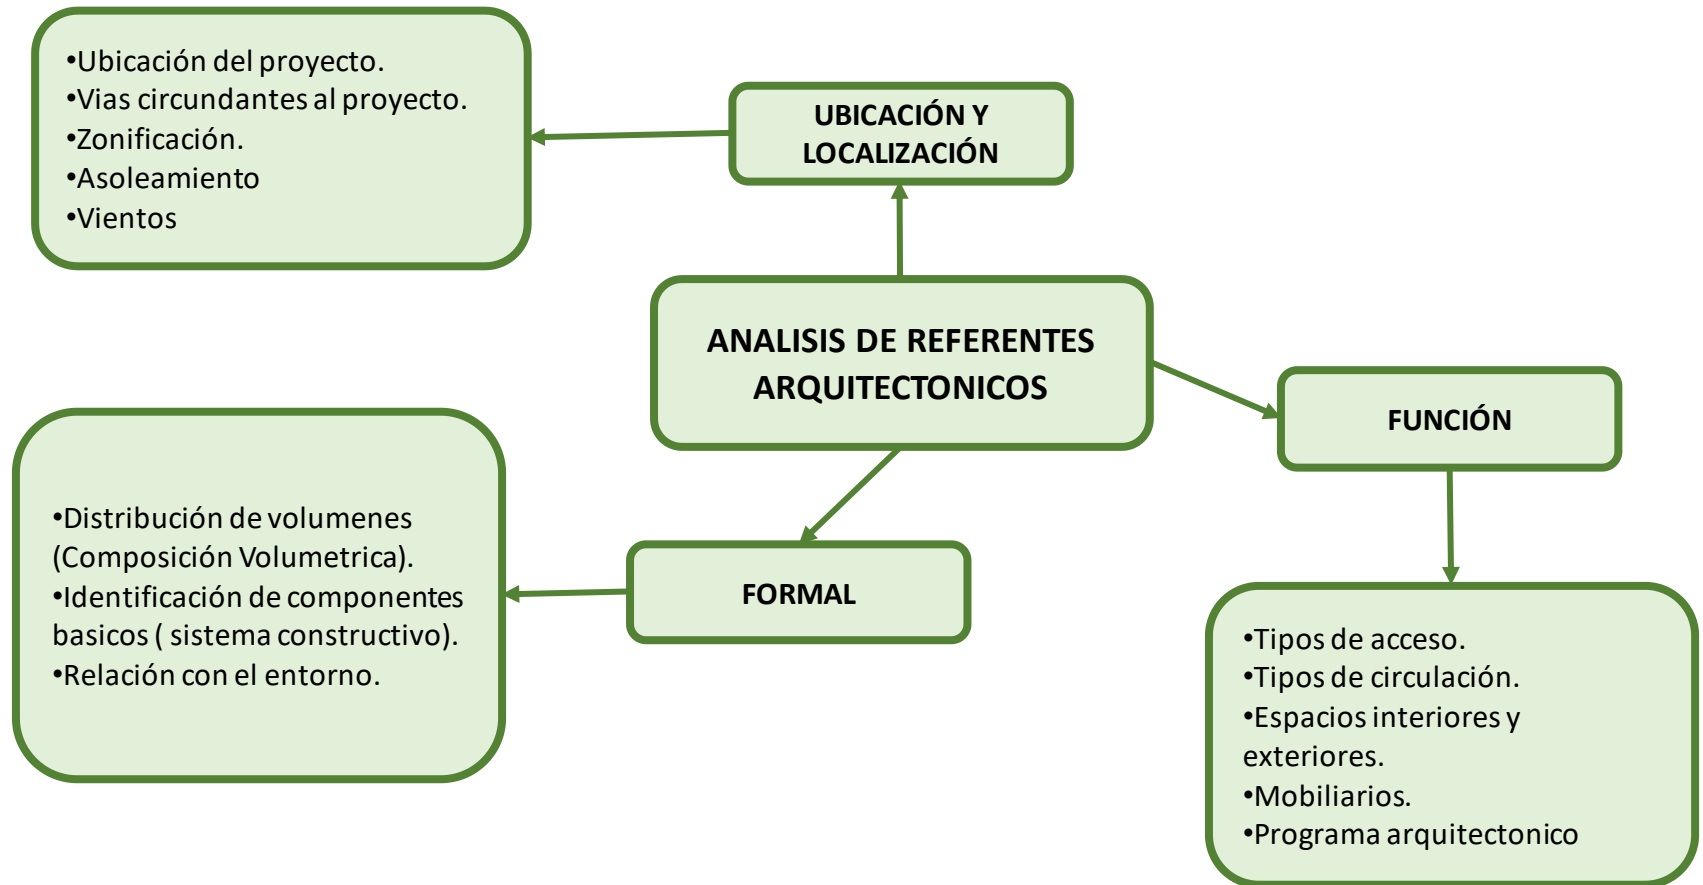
•Ubicación del proyecto.
•Vias circundantes al proyecto.
•Zonificación.
•Asoleamiento
•Vientos

UBICACIÓN Y LOCALIZACIÓN

ANALISIS DE REFERENTES ARQUITECTONICOS

FUNCIÓN

•Distribución de volumenes (Composición Volumetrica).
•Identificación de componentes basicos ( sistema constructivo).
•Relación con el entorno.

FORMAL

•Tipos de acceso.
•Tipos de circulación.
•Espacios interiores y exteriores.
•Mobiliarios.
•Programa arquitectonico